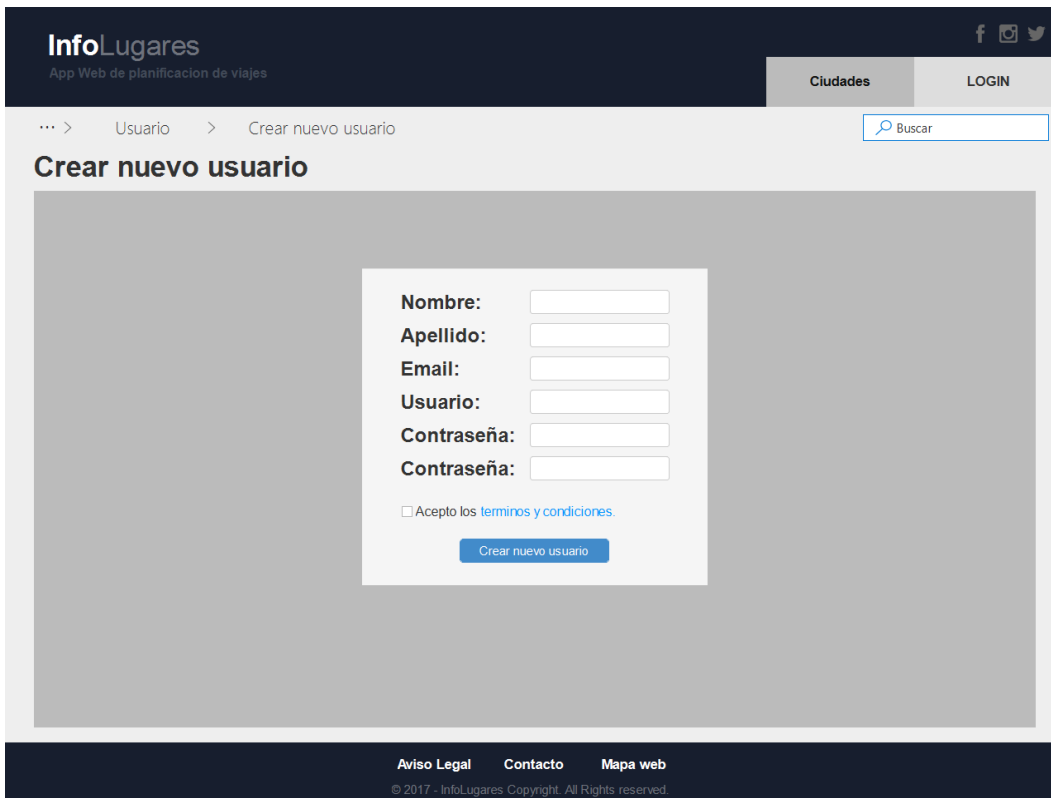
InfoLugares
App Web de planificacion de viajes

Ciudades
LOGIN

··· > Usuario > Crear nuevo usuario

Buscar

Crear nuevo usuario

Nombre:
Apellido:
Email:
Usuario:
Contraseña:
Contraseña:

Acepto los terminos y condiciones.

Crear nuevo usuario

Aviso Legal Contacto Mapa web

© 2017 - InfoLugares Copyright. All Rights reserved.